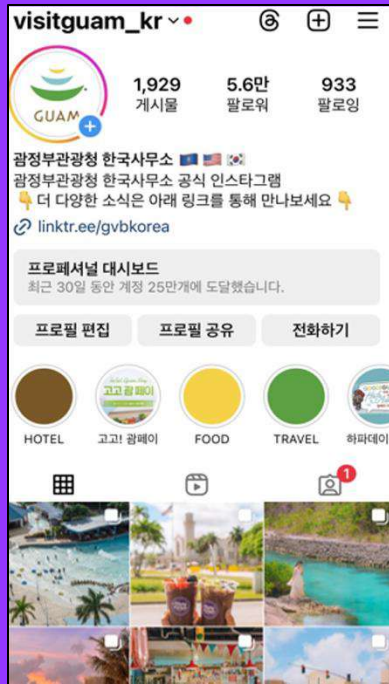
visitguam_kr

GUAM

1,929
게시물

5.6만
팔로워

933
팔로잉

괌정부관광청 한국사무소 🇬🇺🇺🇸🇰🇷
괌정부관광청 한국사무소 공식 인스타그램
👇 더 다양한 소식은 아래 링크를 통해 만나보세요 👇
linktr.ee/gvbkorea

프로페셔널 대시보드
최근 30일 동안 계정 25만개에 도달했습니다.

프로필 편집
프로필 공유
전화하기

HOTEL
고고! 괌페이
FOOD
TRAVEL
하파데이

고고 괌 페이

1